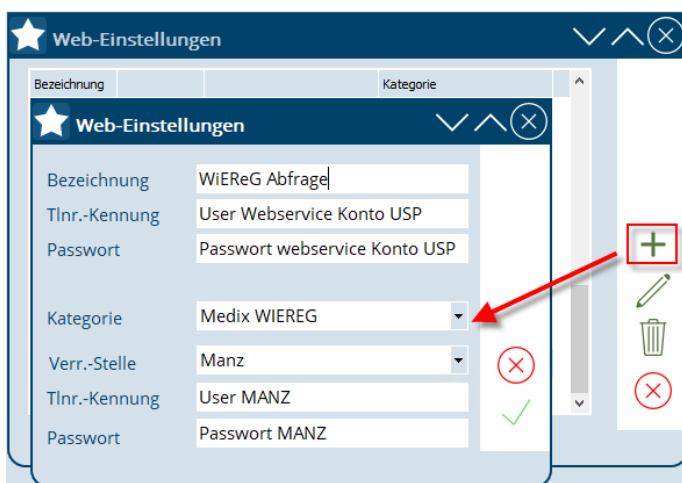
Web-Einstellungen

| Bezeichnung | | Kategorie |
|---|---|---|

Web-Einstellungen

Bezeichnung WiEReG Abfrage
Tlnr.-Kennung User Webservice Konto USP
Passwort Passwort webservice Konto USP

Kategorie Medix WIEREG
Verr.-Stelle Manz
Tlnr.-Kennung User MANZ
Passwort Passwort MANZ